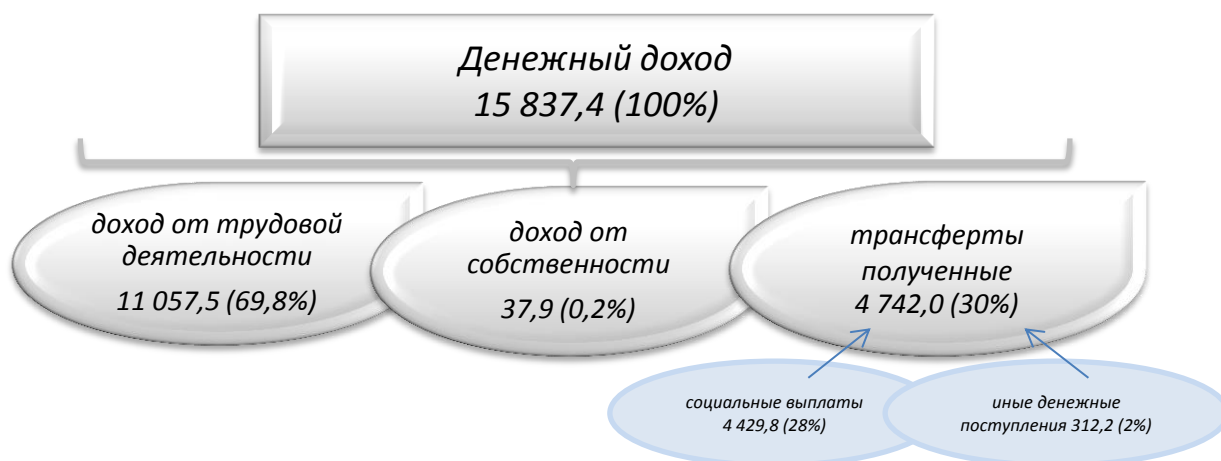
Денежный доход
15 837,4 (100%)

доход от трудовой деятельности
11 057,5 (69,8%)

доход от собственности
37,9 (0,2%)

трансферты полученные
4 742,0 (30%)

социальные выплаты
4 429,8 (28%)

иные денежные поступления 312,2 (2%)